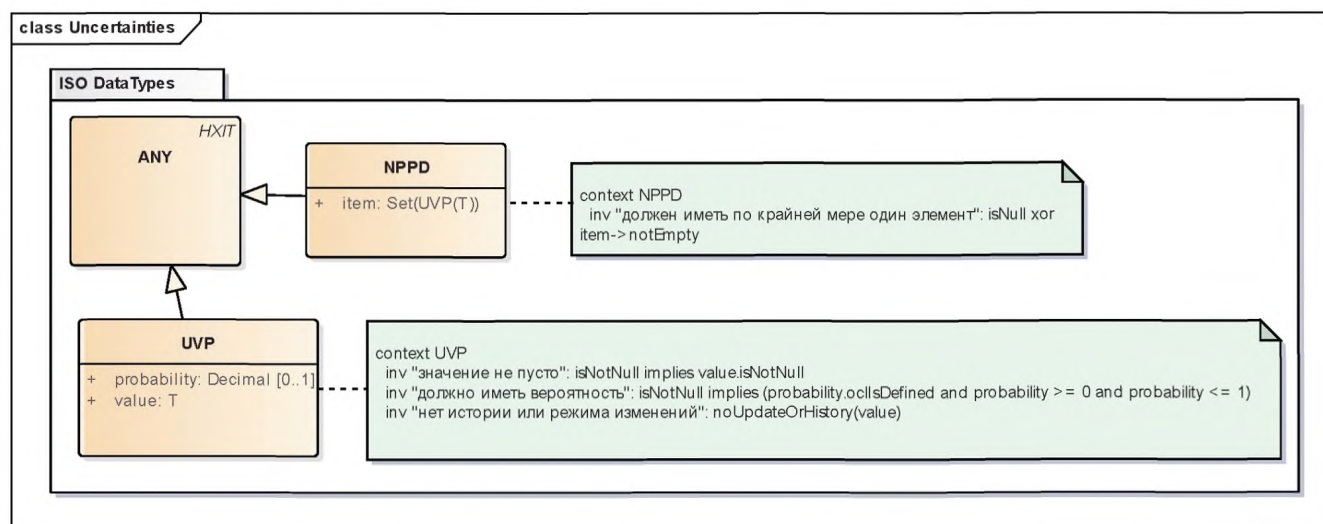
class Uncertainties

ISO DataTypes

HXIT

ANY

NPPD

+ item: Set(UVP(T))

context NPPD
inv "должен иметь по крайней мере один элемент": isNull xor item->notEmpty

UVP

+ probability: Decimal [0..1]
+ value: T

context UVP
inv "значение не пусто": isNotNull implies value.isNotNull
inv "должно иметь вероятность": isNotNull implies (probability.oclIsDefined and probability >= 0 and probability <= 1)
inv "нет истории или режима изменений": noUpdateOrHistory(value)